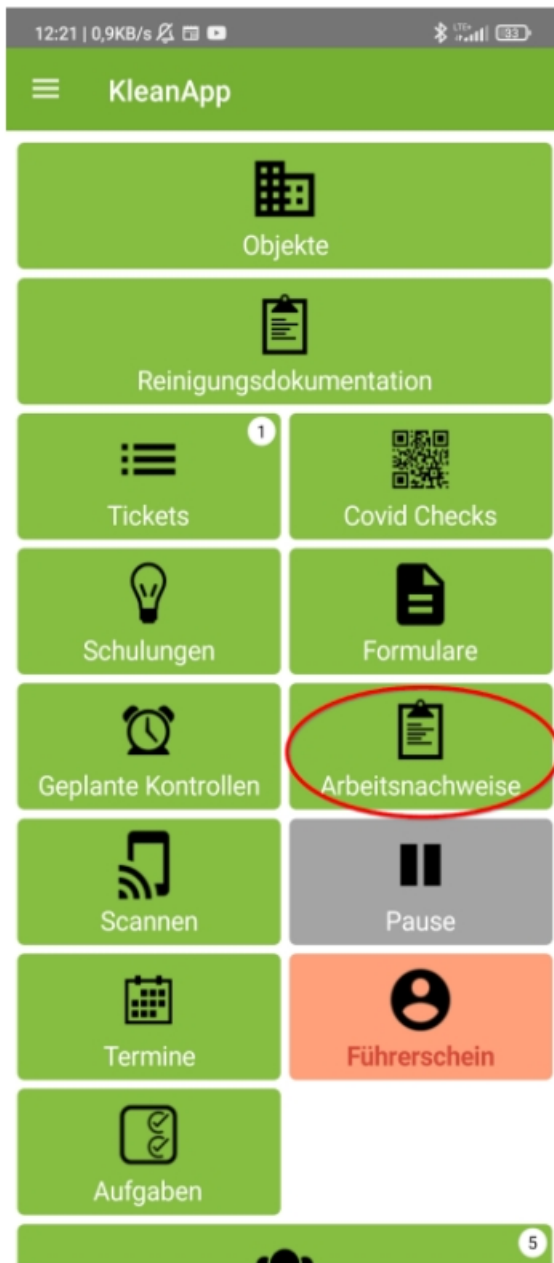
12:21 | 0,9KB/s
LTE+
83

KleanApp

Objekte

Reinigungsdokumentation

1
Tickets

Covid Checks

Schulungen

Formulare

Geplante Kontrollen

Arbeitsnachweise

Scannen

Pause

Termine

Führerschein

Aufgaben

5